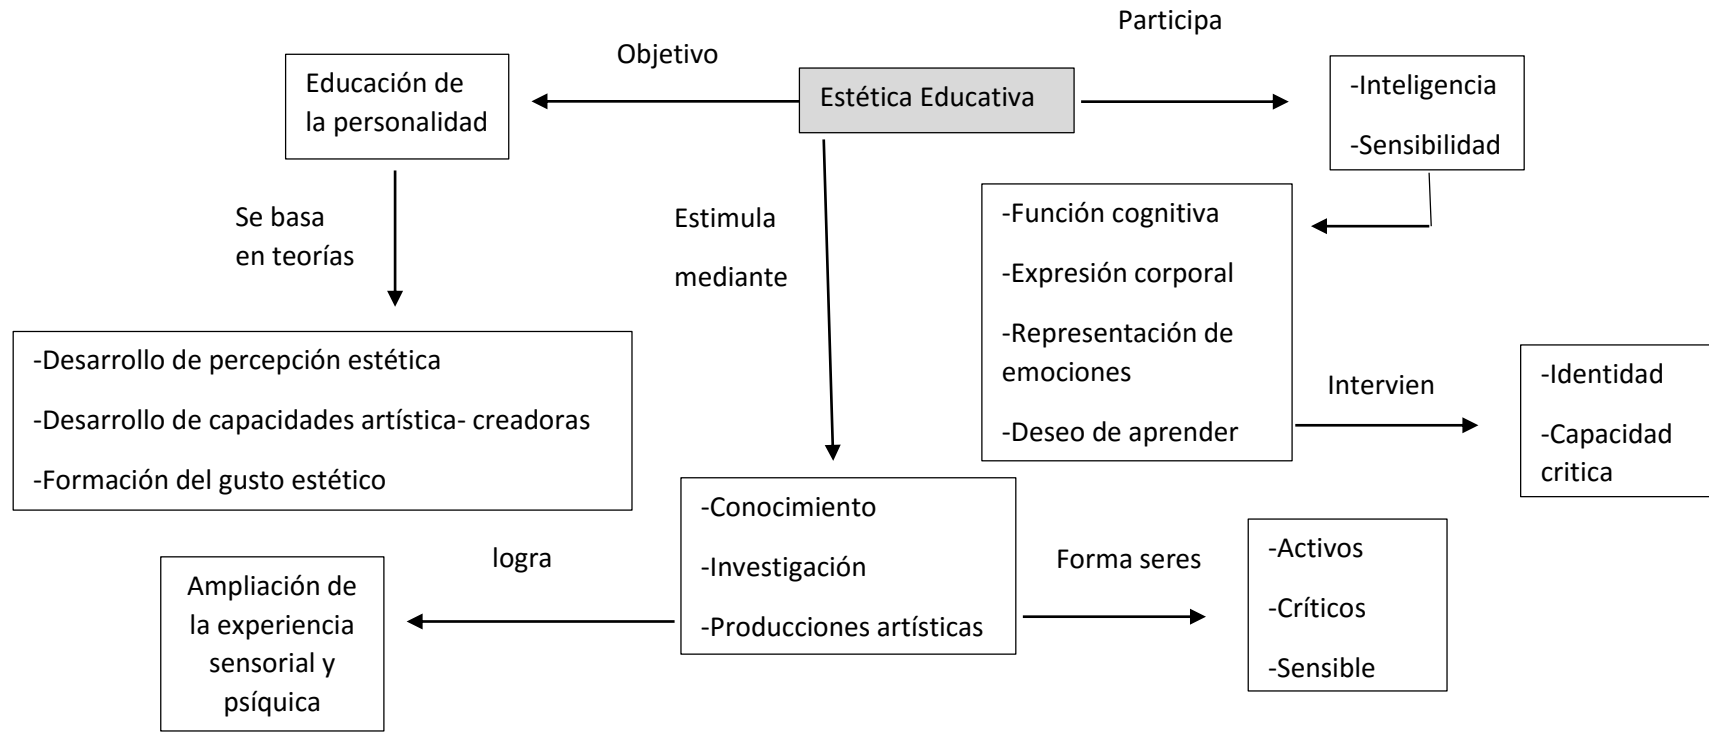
Participa

Objetivo

Educación de la personalidad

Estética Educativa

-Inteligencia

-Sensibilidad

Se basa en teorías

Estimula mediante

-Función cognitiva

-Expresión corporal

-Representación de emociones

-Deseo de aprender

-Desarrollo de percepción estética

-Desarrollo de capacidades artística- creadoras

-Formación del gusto estético

Intervien

-Identidad

-Capacidad critica

-Conocimiento

-Investigación

-Producciones artísticas

logra

Forma seres

-Activos

-Críticos

-Sensible

Ampliación de la experiencia sensorial y psíquica